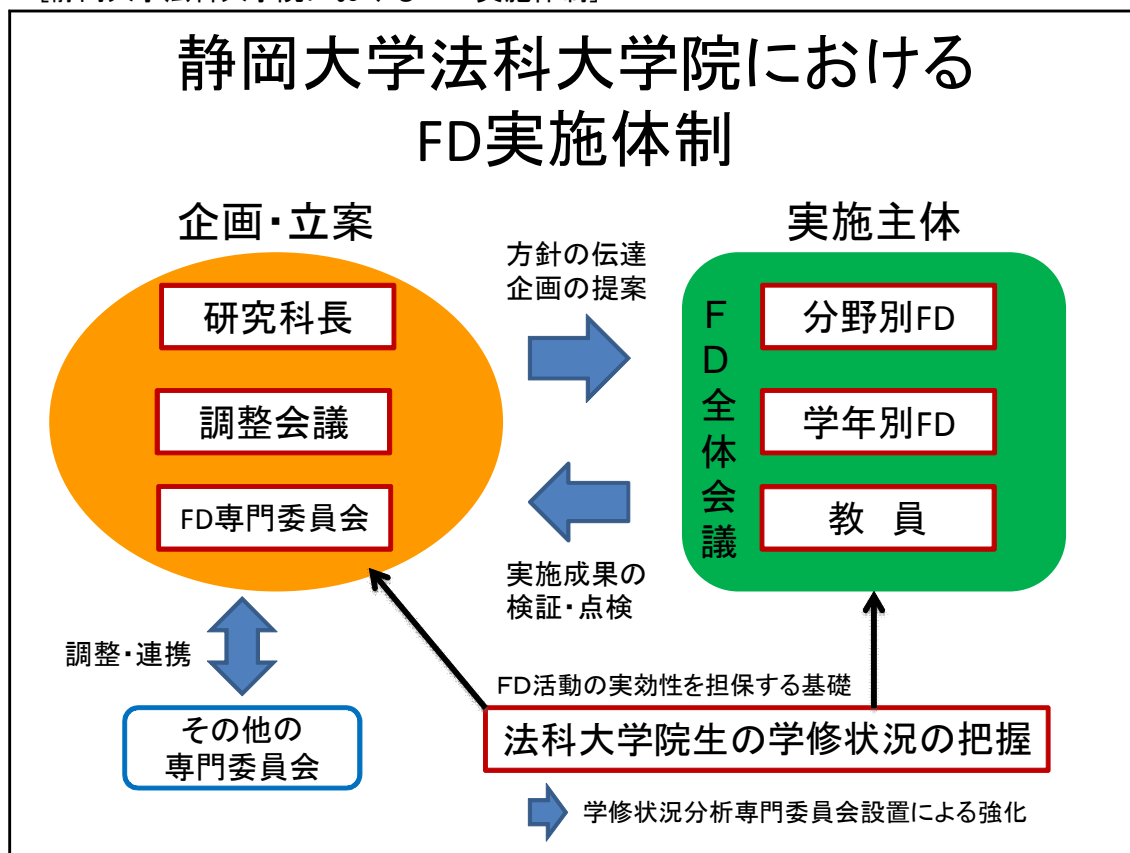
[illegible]

静岡大学法科大学院における
FD実施体制

企画・立案

研究科長

調整会議

FD専門委員会

方針の伝達
企画の提案

実施成果の
検証・点検

実施主体

FD全体会議

分野別FD

学年別FD

教　員

調整・連携

その他の
専門委員会

FD活動の実効性を担保する基礎

法科大学院生の学修状況の把握

学修状況分析専門委員会設置による強化